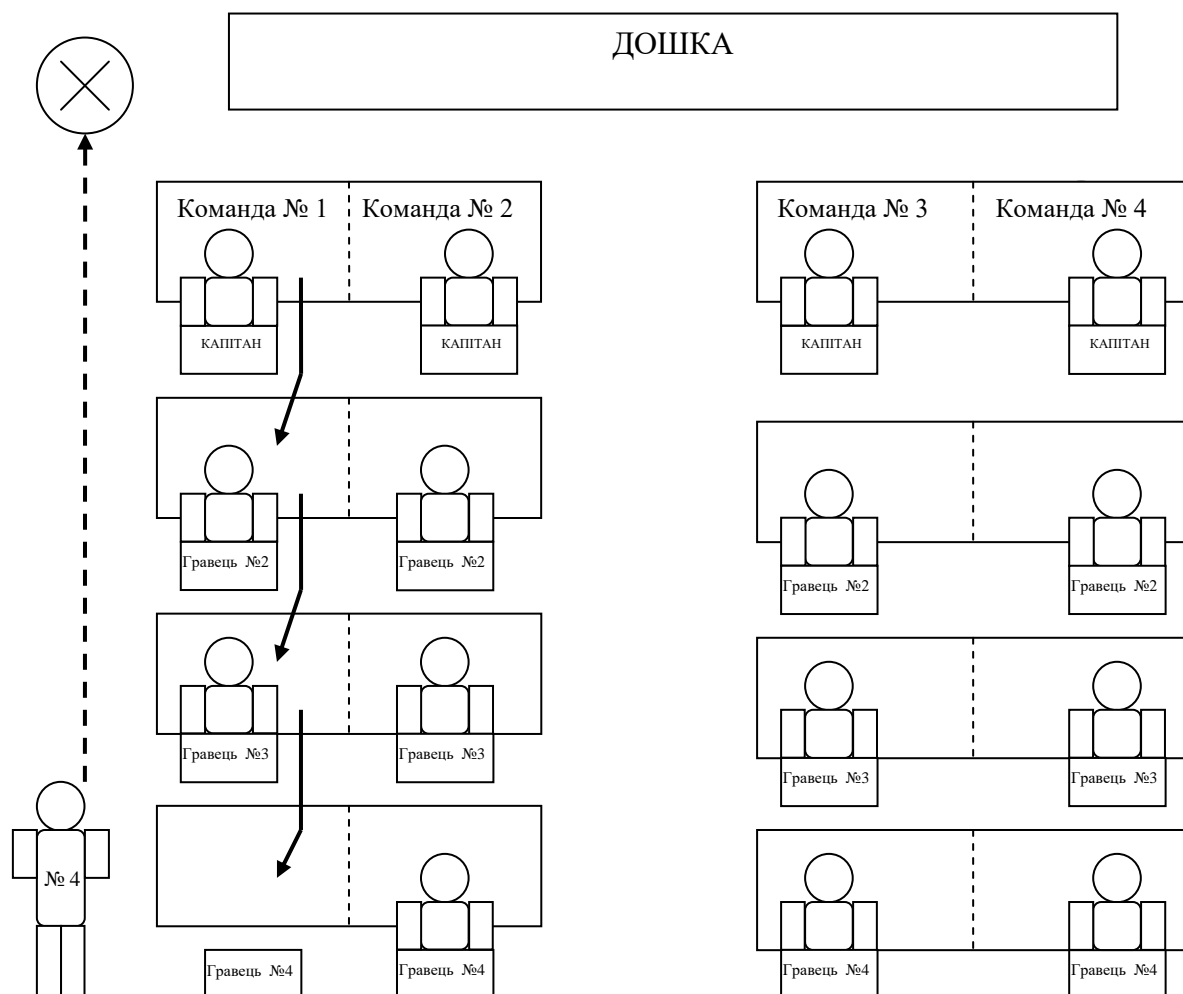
ДОШКА

Команда № 1

Команда № 2

Команда № 3

Команда № 4

КАПІТАН

КАПІТАН

КАПІТАН

КАПІТАН

Гравець №2

Гравець №2

Гравець №2

Гравець №2

Гравець №3

Гравець №3

Гравець №3

Гравець №3

№ 4

Гравець №4

Гравець №4

Гравець №4

Гравець №4